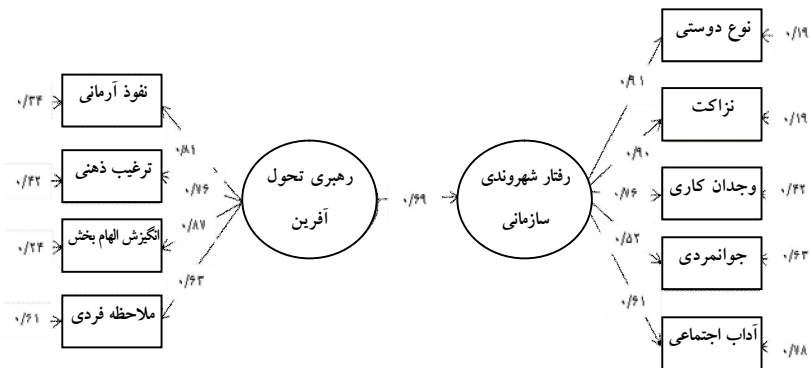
نفوذ آرمانی ۰/۳۴
ترغیب ذهنی ۰/۴۲
انگیزش الهام بخش ۰/۲۴
ملاحظه فردی ۰/۶۱

۰/۸۱
۰/۷۶
۰/۸۷
۰/۶۳

رهبری تحول آفرین

۰/۶۹

رفتار شهروندی سازمانی

۰/۹۱
۰/۹۰
۰/۷۶
۰/۵۲
۰/۶۱

نوع دوستی ۰/۱۹
نزاکت ۰/۱۹
وجدان کاری ۰/۴۲
جوانمردی ۰/۶۳
آداب اجتماعی ۰/۷۸